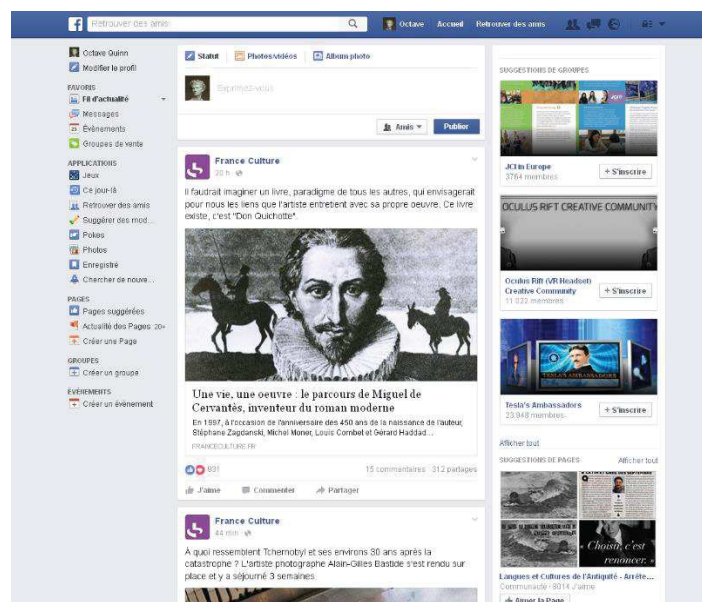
Retrouver des amis

Octave Accueil Retrouver des amis

Octave Quinn
Modifier le profil

FAVORIS
Fil d'actualité
Messages
Évènements
Groupes de vente

APPLICATIONS
Jeux
Ce jour-là
Retrouver des amis
Suggérer des mod...
Pokes
Photos
Enregistré
Chercher de nouve...

PAGES
Pages suggérées
Actualité des Pages 20+
Créer une Page

GROUPES
Créer un groupe

ÉVÉNEMENTS
Créer un évènement

Statut Photos/vidéos Album photo

Exprimez-vous

Amis Publier

France Culture
20 h

Il faudrait imaginer un livre, paradigme de tous les autres, qui envisagerait pour nous les liens que l'artiste entretient avec sa propre oeuvre. Ce livre existe, c'est "Don Quichotte".

Une vie, une oeuvre : le parcours de Miguel de Cervantès, inventeur du roman moderne

En 1997, à l'occasion de l'anniversaire des 450 ans de la naissance de l'auteur, Stéphane Zagdanski, Michel Moner, Louis Combet et Gérard Haddad...

FRANCECULTURE.FR

931 15 commentaires 312 partages

J'aime Commenter Partager

France Culture
44 min

À quoi ressemblent Tchernobyl et ses environs 30 ans après la catastrophe ? L'artiste photographe Alain-Gilles Bastide s'est rendu sur place et y a séjourné 3 semaines.

SUGGESTIONS DE GROUPES

JCI in Europe
3764 membres
+ S'inscrire

OCULUS RIFT CREATIVE COMMUNITY

Oculus Rift (VR Headset) Creative Community
11 032 membres
+ S'inscrire

TESLA'S AMBASSADORS

Tesla's Ambassadors
23 948 membres
+ S'inscrire

Afficher tout

SUGGESTIONS DE PAGES Afficher tout

Choisir, c'est renoncer.

Langues et Cultures de l'Antiquité - Arrête...
Communauté · 8014 J'aime

Aimer la Page